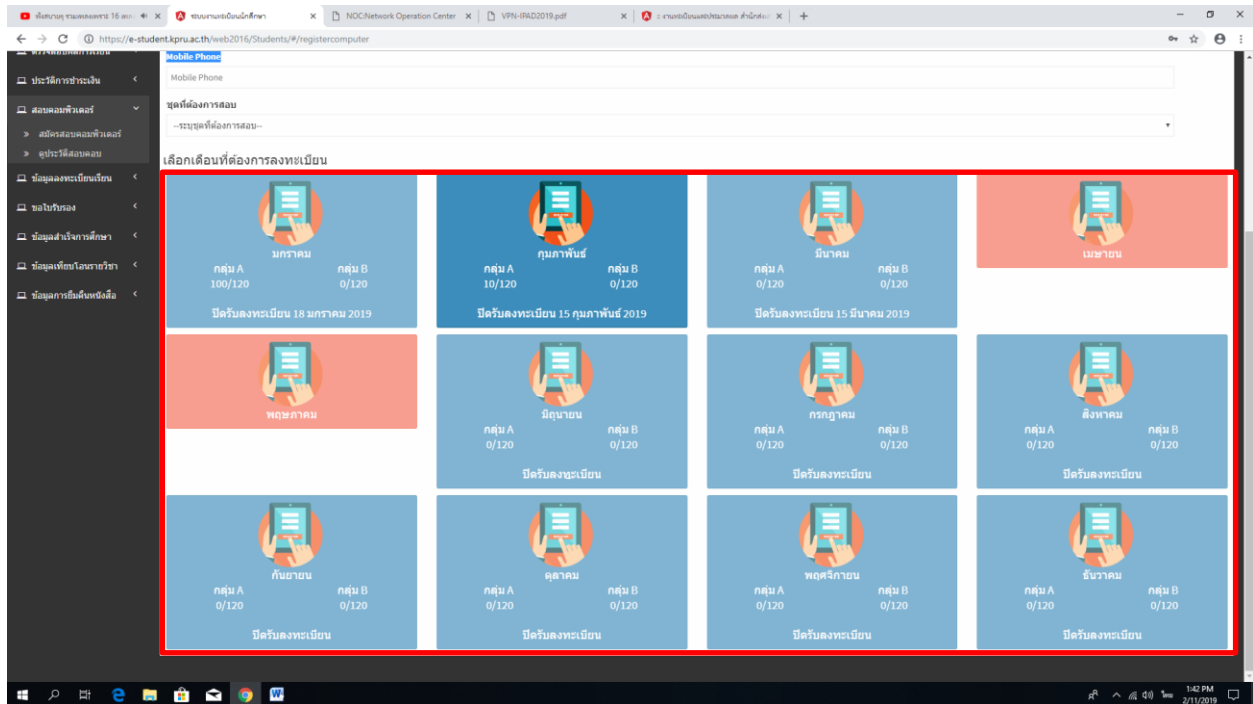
ฟังสบายๆ รวมเพลงเพราะ 16 เพล | ระบบงานทะเบียนนักศึกษา | NOC:Network Operation Center | VPN-IPAD2019.pdf | ระบบงานทะเบียนและประมวลผล สำนักส่งเ

https://e-student.kpru.ac.th/web2016/Students/#/registercomputer

ประวัติการชำระเงิน
สอบคอมพิวเตอร์
» สมัครสอบคอมพิวเตอร์
» ดูประวัติสอบคอม
ข้อมูลลงทะเบียนเรียน
ขอใบรับรอง
ข้อมูลสำเร็จการศึกษา
ข้อมูลเทียบโอนรายวิชา
ข้อมูลการยืมคืนหนังสือ

Mobile Phone
Mobile Phone

ชุดที่ต้องการสอบ
--ระบุชุดที่ต้องการสอบ--

เลือกเดือนที่ต้องการลงทะเบียน

มกราคม
กลุ่ม A 100/120
กลุ่ม B 0/120
ปิดรับลงทะเบียน 18 มกราคม 2019

กุมภาพันธ์
กลุ่ม A 10/120
กลุ่ม B 0/120
ปิดรับลงทะเบียน 15 กุมภาพันธ์ 2019

มีนาคม
กลุ่ม A 0/120
กลุ่ม B 0/120
ปิดรับลงทะเบียน 15 มีนาคม 2019

เมษายน

พฤษภาคม

มิถุนายน
กลุ่ม A 0/120
กลุ่ม B 0/120
ปิดรับลงทะเบียน

กรกฎาคม
กลุ่ม A 0/120
กลุ่ม B 0/120
ปิดรับลงทะเบียน

สิงหาคม
กลุ่ม A 0/120
กลุ่ม B 0/120
ปิดรับลงทะเบียน

กันยายน
กลุ่ม A 0/120
กลุ่ม B 0/120
ปิดรับลงทะเบียน

ตุลาคม
กลุ่ม A 0/120
กลุ่ม B 0/120
ปิดรับลงทะเบียน

พฤศจิกายน
กลุ่ม A 0/120
กลุ่ม B 0/120
ปิดรับลงทะเบียน

ธันวาคม
กลุ่ม A 0/120
กลุ่ม B 0/120
ปิดรับลงทะเบียน

1:42 PM
2/11/2019